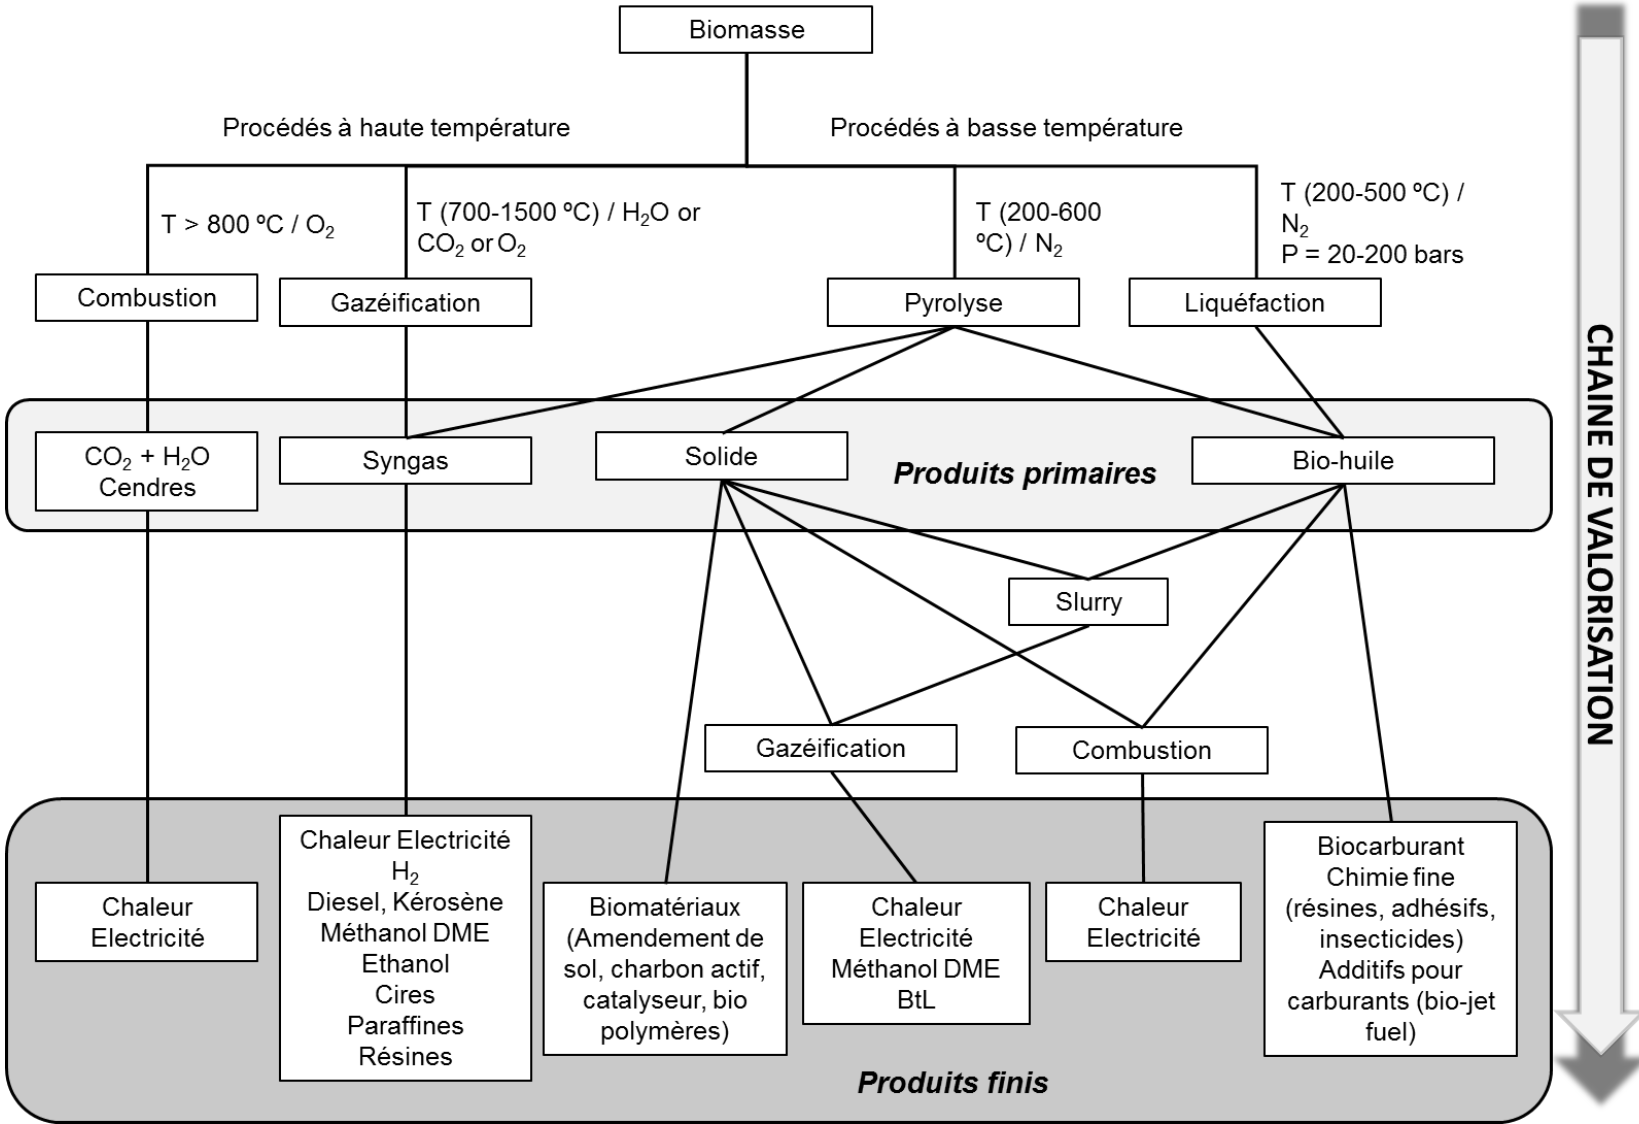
Biomasse

Procédés à haute température

Procédés à basse température

T > 800 ºC / $O_2$

T (700-1500 ºC) / $H_2O$ or $CO_2$ or $O_2$

T (200-600 ºC) / $N_2$

T (200-500 ºC) / $N_2$
P = 20-200 bars

Combustion

Gazéification

Pyrolyse

Liquéfaction

CHAINE DE VALORISATION

$CO_2$ + $H_2O$
Cendres

Syngas

Solide

Produits primaires

Bio-huile

Slurry

Gazéification

Combustion

Chaleur Electricité

Chaleur Electricité
$H_2$
Diesel, Kérosène
Méthanol DME
Ethanol
Cires
Paraffines
Résines

Biomatériaux (Amendement de sol, charbon actif, catalyseur, bio polymères)

Chaleur
Electricité
Méthanol DME
BtL

Chaleur
Electricité

Biocarburant
Chimie fine
(résines, adhésifs, insecticides)
Additifs pour carburants (bio-jet fuel)

Produits finis